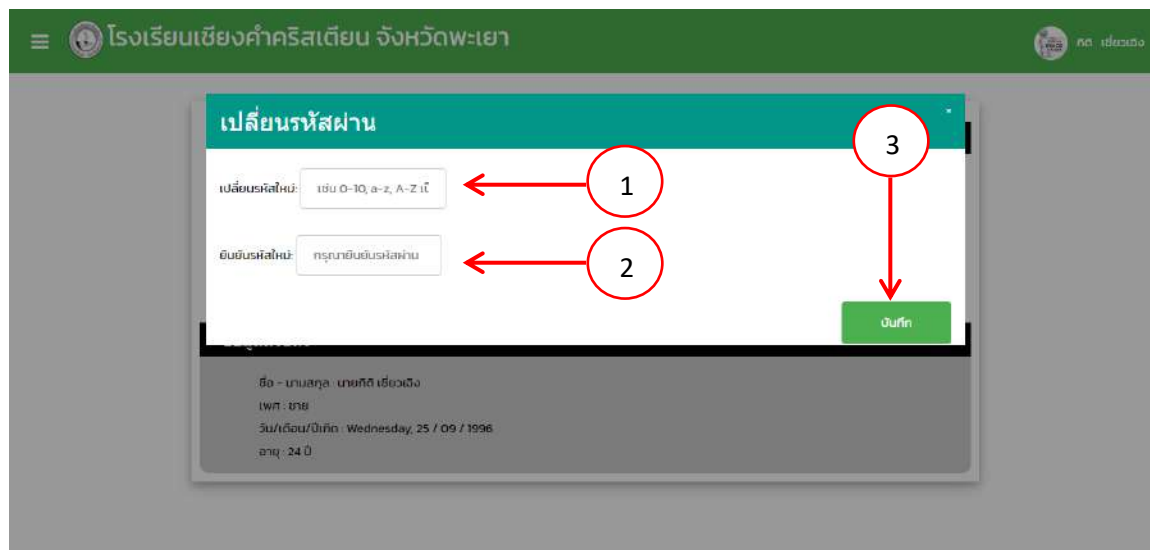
โรงเรียนเชียงคำคริสเตียน จังหวัดพะเยา

กิติ เชียวเฉิง

เปลี่ยนรหัสผ่าน

×

เปลี่ยนรหัสใหม่: เช่น 0-10, a-z, A-Z เป็

1

ยืนยันรหัสใหม่: กรุณายืนยันรหัสผ่าน

2

3

บันทึก

ชื่อ - นามสกุล : นายกิติ เชียวเฉิง
เพศ : ชาย
วัน/เดือน/ปีเกิด : Wednesday, 25 / 09 / 1996
อายุ : 24 ปี